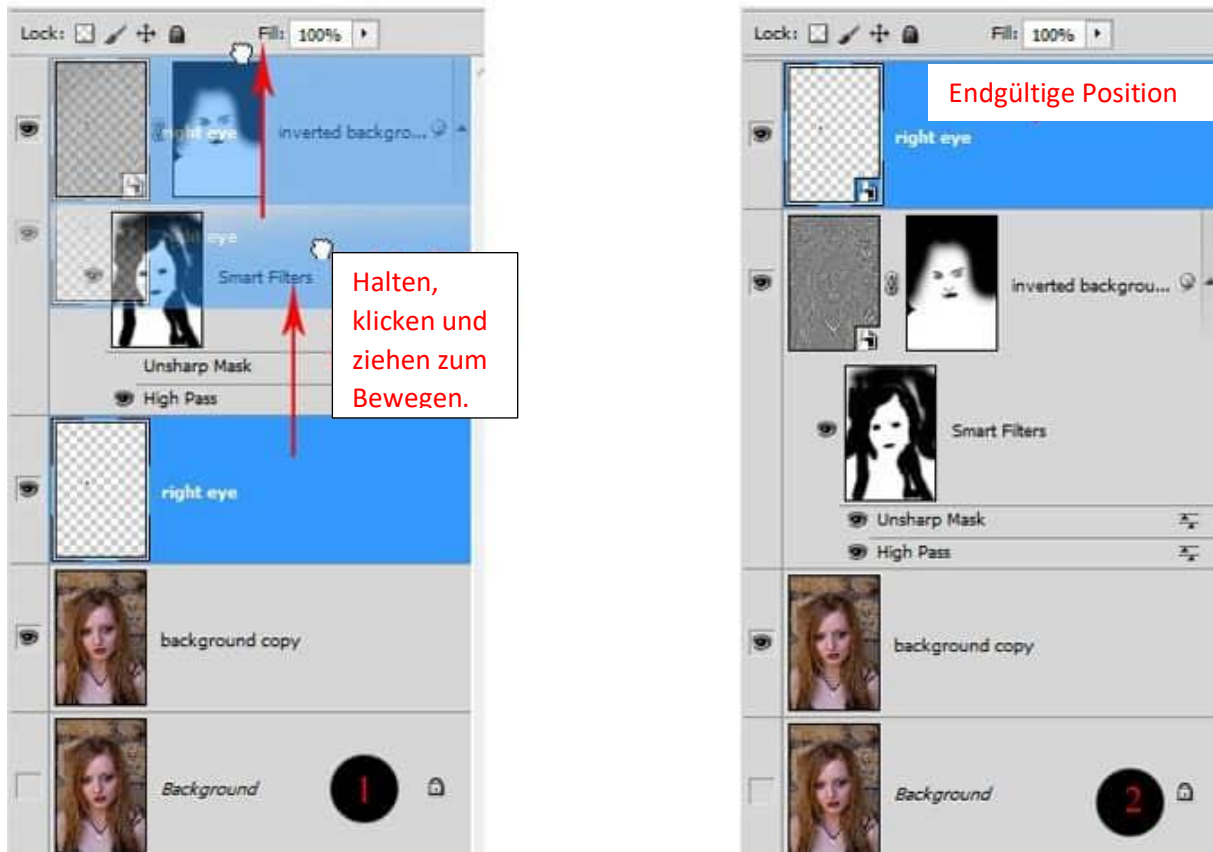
Lock: Fill: 100%

right eye
inverted backgro...

right eye
Smart Filters

Halten, klicken und ziehen zum Bewegen.

Unsharp Mask
High Pass

right eye

background copy

Background

1

Lock: Fill: 100%

Endgültige Position

right eye

inverted backgrou...

Smart Filters

Unsharp Mask
High Pass

background copy

Background

2